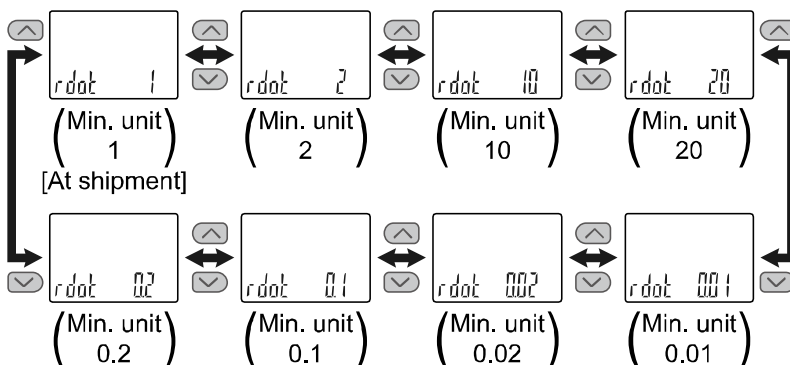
rdot 1
(Min. unit 1)
[At shipment]

rdot 2
(Min. unit 2)

rdot 10
(Min. unit 10)

rdot 20
(Min. unit 20)

rdot 0.2
(Min. unit 0.2)

rdot 0.1
(Min. unit 0.1)

rdot 0.02
(Min. unit 0.02)

rdot 0.01
(Min. unit 0.01)